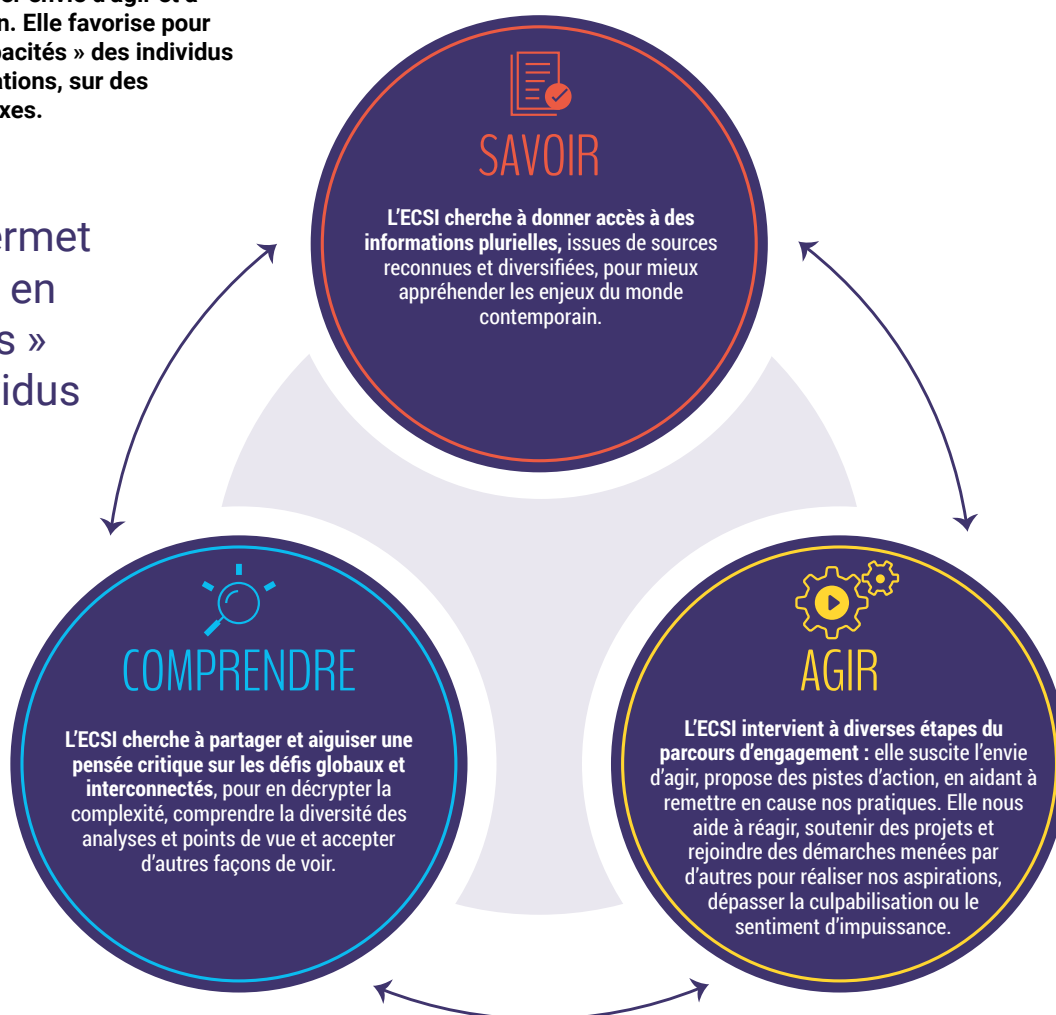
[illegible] envie d'agir et d'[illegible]n. Elle favorise pour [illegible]pacités » des individus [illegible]ations, sur des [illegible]xes.

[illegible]ermet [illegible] en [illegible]s » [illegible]idus

SAVOIR

**L'ECSI cherche à donner accès à des informations plurielles,** issues de sources reconnues et diversifiées, pour mieux appréhender les enjeux du monde contemporain.

COMPRENDRE

**L'ECSI cherche à partager et aiguiser une pensée critique sur les défis globaux et interconnectés**, pour en décrypter la complexité, comprendre la diversité des analyses et points de vue et accepter d'autres façons de voir.

AGIR

**L'ECSI intervient à diverses étapes du parcours d'engagement :** elle suscite l'envie d'agir, propose des pistes d'action, en aidant à remettre en cause nos pratiques. Elle nous aide à réagir, soutenir des projets et rejoindre des démarches menées par d'autres pour réaliser nos aspirations, dépasser la culpabilisation ou le sentiment d'impuissance.